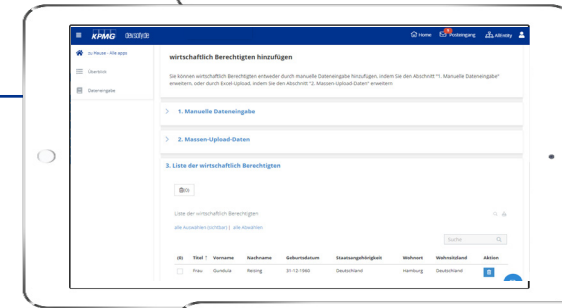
KPMG

Home Posteingang Activity

zu Hause - Alle apps

Übersicht

Dateneingabe

wirtschaftlich Berechtigten hinzufügen

Sie können wirtschaftlich Berechtigten entweder durch manuelle Dateneingabe hinzufügen, indem Sie den Abschnitt "1. Manuelle Dateneingabe" erweitern, oder durch Excel-Upload, indem Sie den Abschnitt "2. Massen-Upload-Daten" erweitern.

1. Manuelle Dateneingabe

2. Massen-Upload-Daten

3. Liste der wirtschaftlich Berechtigten

Liste der wirtschaftlich Berechtigten

alle Auswählen (sichtbar) | alle Abwählen

Suche

| (0) | Titel | Vorname | Nachname | Geburtsdatum | Staatsangehörigkeit | Wohnort | Wohnsitzland | Aktion |
|---|---|---|---|---|---|---|---|---|
| | Frau | Gundula | Reising | 31-12-1960 | Deutschland | Hamburg | Deutschland | |